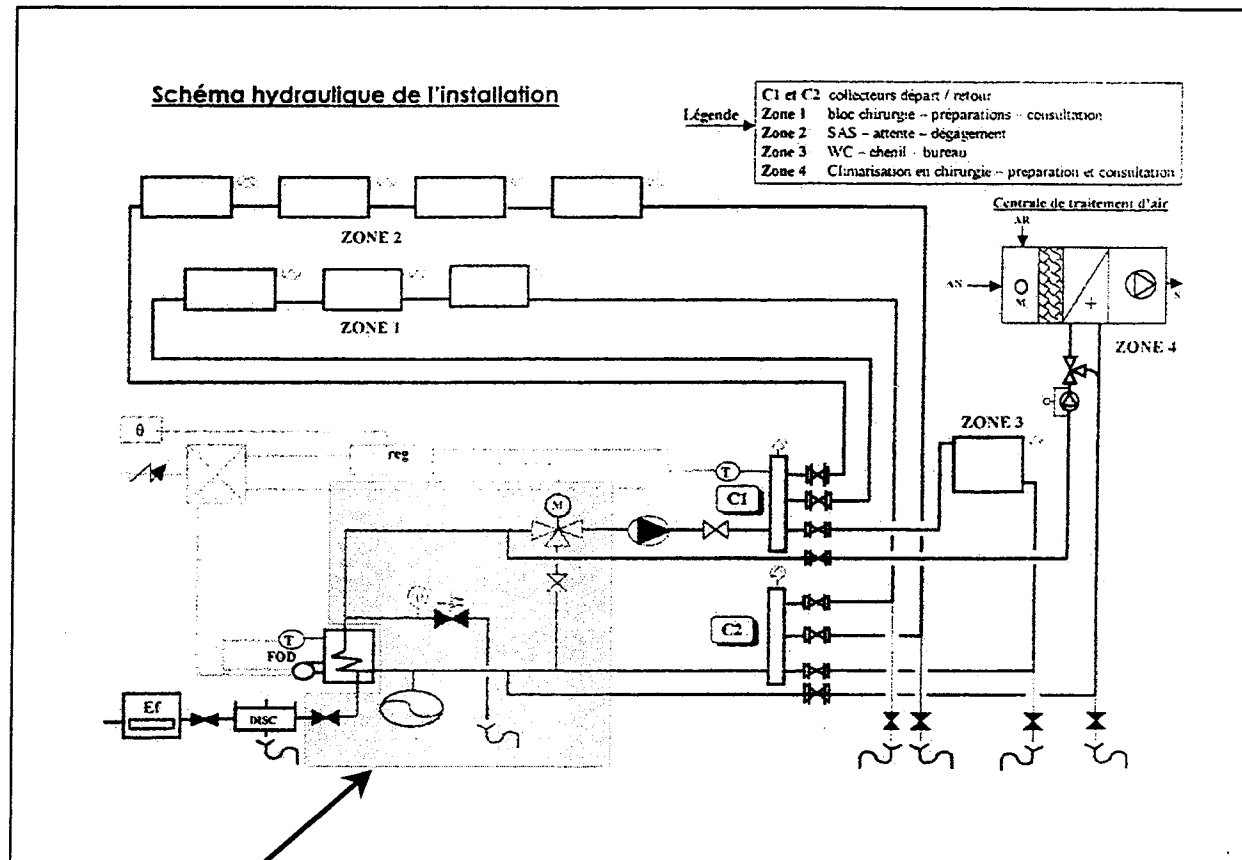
Schéma hydraulique de l'installation

Légende

C1 et C2 collecteurs départ / retour
Zone 1 bloc chirurgie – préparations – consultation
Zone 2 SAS – attente – dégagement
Zone 3 WC – chenil – bureau
Zone 4 Climatisation en chirurgie – preparation et consultation

Centrale de traitement d'air

AR

AN

M

S

ZONE 2

ZONE 1

ZONE 4

ZONE 3

θ

reg

T

C1

M

C2

T

FOD

Ef

DISC